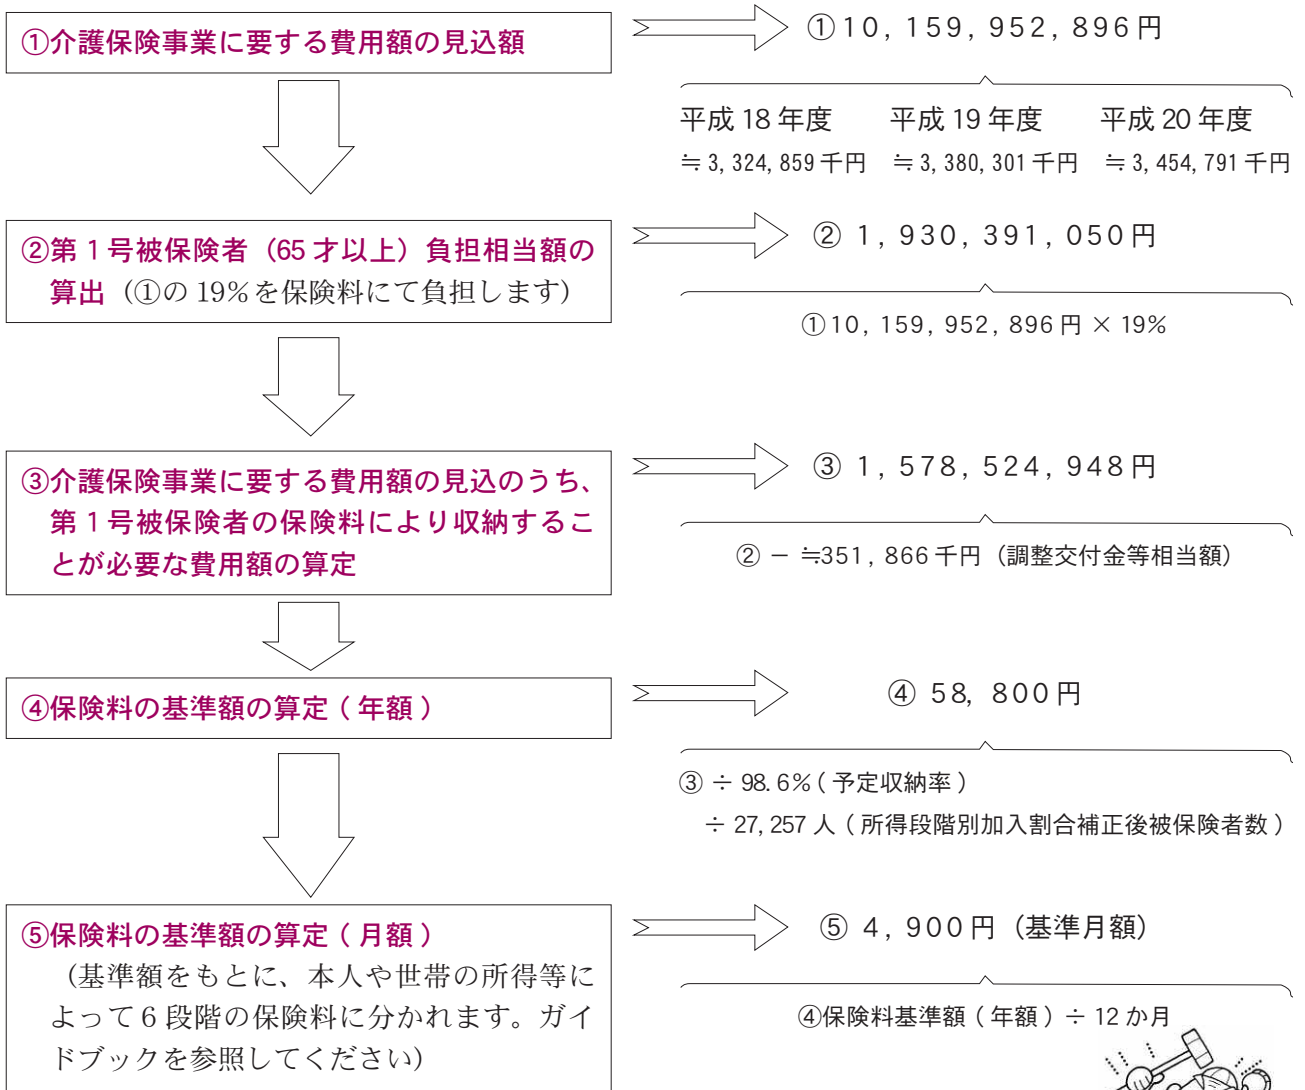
①介護保険事業に要する費用額の見込額

①10，159，952，896円

平成 18 年度 ≒ 3, 324, 859 千円
平成 19 年度 ≒ 3, 380, 301 千円
平成 20 年度 ≒ 3, 454, 791 千円

②第 1 号被保険者（65 才以上）負担相当額の算出（①の 19% を保険料にて負担します）

② 1，930，391，050円

①10，159，952，896円 × 19%

③介護保険事業に要する費用額の見込のうち、第 1 号被保険者の保険料により収納することが必要な費用額の算定

③ 1，578，524，948円

② − ≒351，866 千円（調整交付金等相当額）

④保険料の基準額の算定（年額）

④ 58，800円

③ ÷ 98. 6%（予定収納率）
÷ 27, 257 人（所得段階別加入割合補正後被保険者数）

⑤保険料の基準額の算定（月額）
（基準額をもとに、本人や世帯の所得等によって 6 段階の保険料に分かれます。ガイドブックを参照してください）

⑤ 4，900円（基準月額）

④保険料基準額（年額）÷ 12 か月